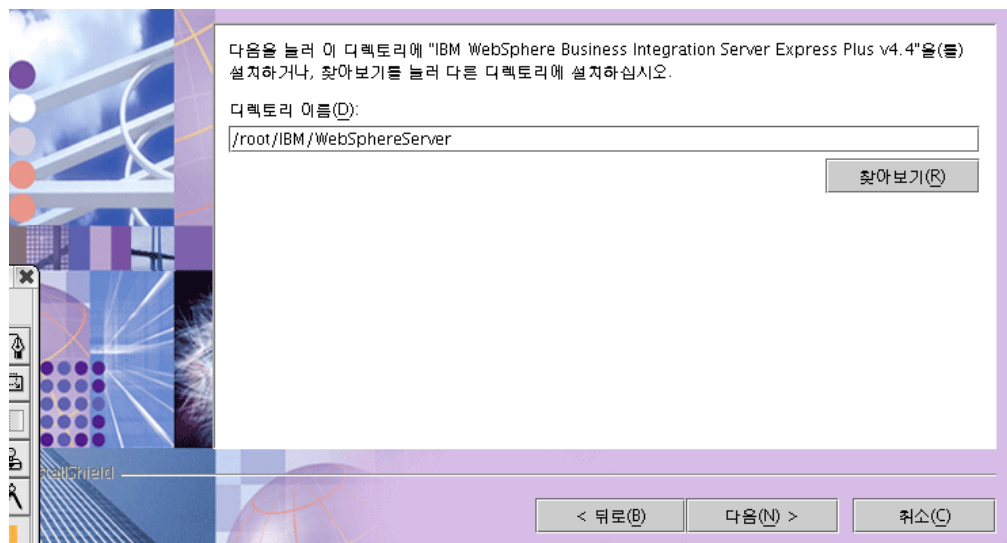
다음을 눌러 이 디렉토리에 "IBM WebSphere Business Integration Server Express Plus v4.4"을(를) 설치하거나, 찾아보기를 눌러 다른 디렉토리에 설치하십시오.

디렉토리 이름(D):

/root/IBM/WebSphereServer

찾아보기(R)

stallShield

< 뒤로(B)

다음(N) >

취소(C)